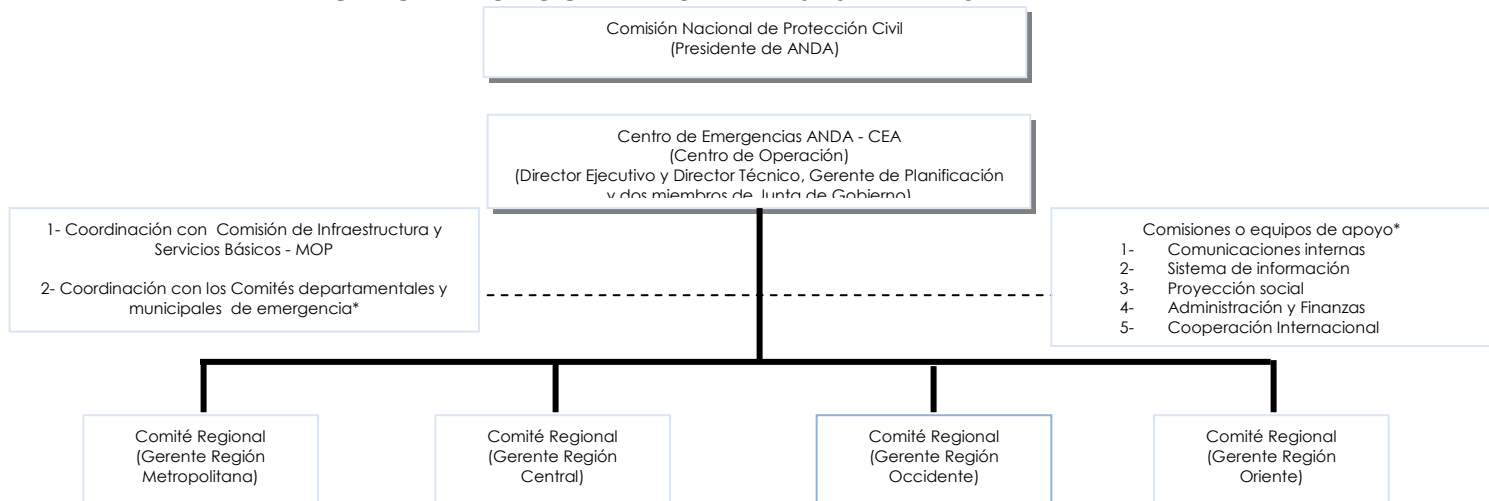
Comisión Nacional de Protección Civil
(Presidente de ANDA)

Centro de Emergencias ANDA - CEA
(Centro de Operación)
(Director Ejecutivo y Director Técnico, Gerente de Planificación y dos miembros de Junta de Gobierno)

1- Coordinación con Comisión de Infraestructura y Servicios Básicos - MOP

2- Coordinación con los Comités departamentales y municipales de emergencia*

Comisiones o equipos de apoyo*
1- Comunicaciones internas
2- Sistema de información
3- Proyección social
4- Administración y Finanzas
5- Cooperación Internacional

Comité Regional
(Gerente Región Metropolitana)

Comité Regional
(Gerente Región Central)

Comité Regional
(Gerente Región Occidente)

Comité Regional
(Gerente Región Oriente)